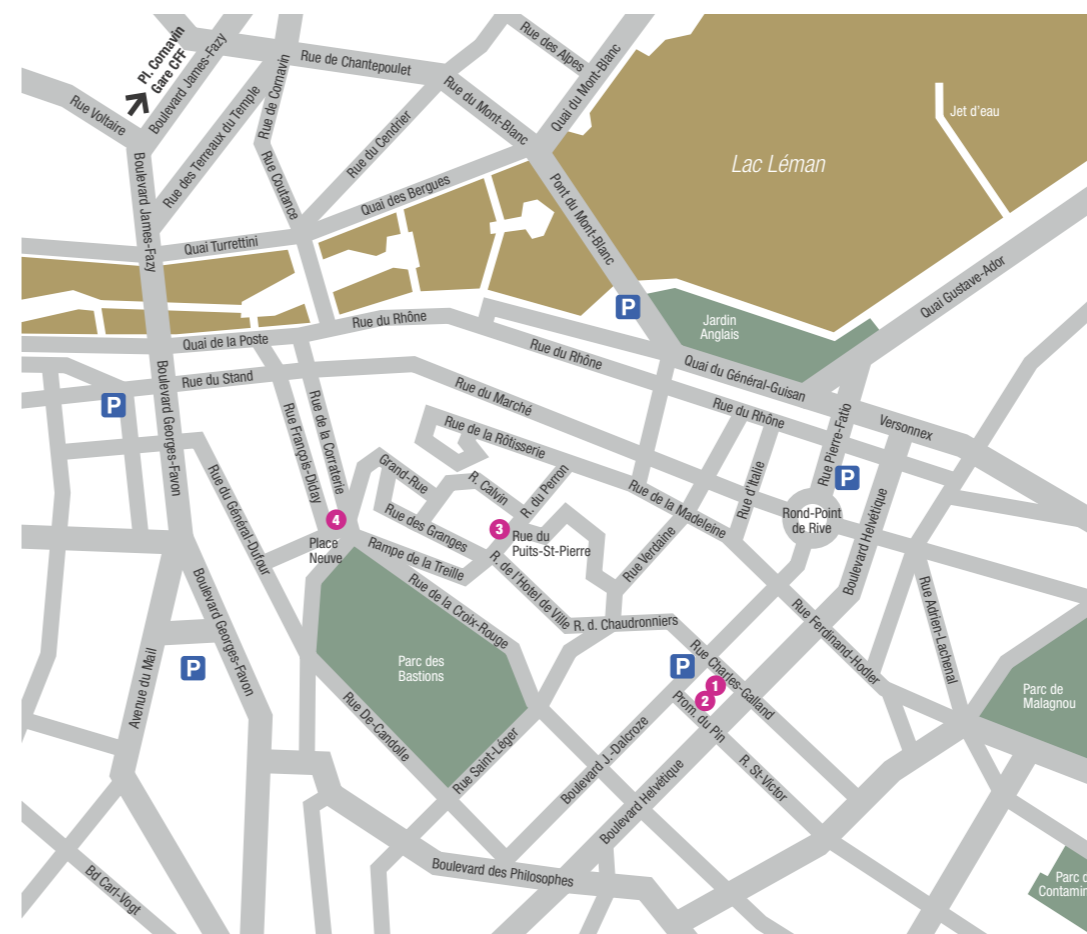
Pl. Cornavin
Gare CFF
Rue Voltaire
Boulevard James-Fazy
Rue des Terreaux du Temple
Rue de Cornavin
Rue de Chantepoulet
Rue des Alpes
Quai du Mont-Blanc
Rue du Mont-Blanc
Rue du Cendrier
Rue Coutance
Boulevard James-Fazy
Quai des Bergues
Pont du Mont-Blanc
Jet d'eau
Lac Léman
Quai Turrettini
Quai Gustave-Ador
P
Jardin Anglais
Quai de la Poste
Rue du Rhône
Rue du Rhône
Quai du Général-Guisan
Rue du Stand
P
Rue du Marché
Rue du Rhône
Rue Pierre-Fatio
Versonnex
Boulevard Georges-Favon
Rue François-Diday
Rue de la Corraterie
Rue de la Rôtisserie
Rue d'Italie
P
Rue du Général-Dufour
Grand-Rue
R. Calvin
R. du Perron
Rue de la Madeleine
Rond-Point de Rive
Boulevard Helvétique
4
Place Neuve
Rue des Granges
3
Rue du Puits-St-Pierre
Rue Verdaine
Rampe de la Treille
R. de l'Hotel de Ville
R. d. Chaudronniers
Rue Adrien-Lachenal
Boulevard Georges-Favon
Rue de la Croix-Rouge
Rue Ferdinand-Hodler
Avenue du Mail
P
Parc des Bastions
P
Rue Charles-Galland
1
2
Prom. du Pin
Parc de Malagnou
Rue De-Candolle
Rue Saint-Léger
Boulevard J.-Dalcroze
Boulevard Helvétique
R. St-Victor
Boulevard des Philosophes
Bd Carl-Vogt
Parc d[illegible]
Contamin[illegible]